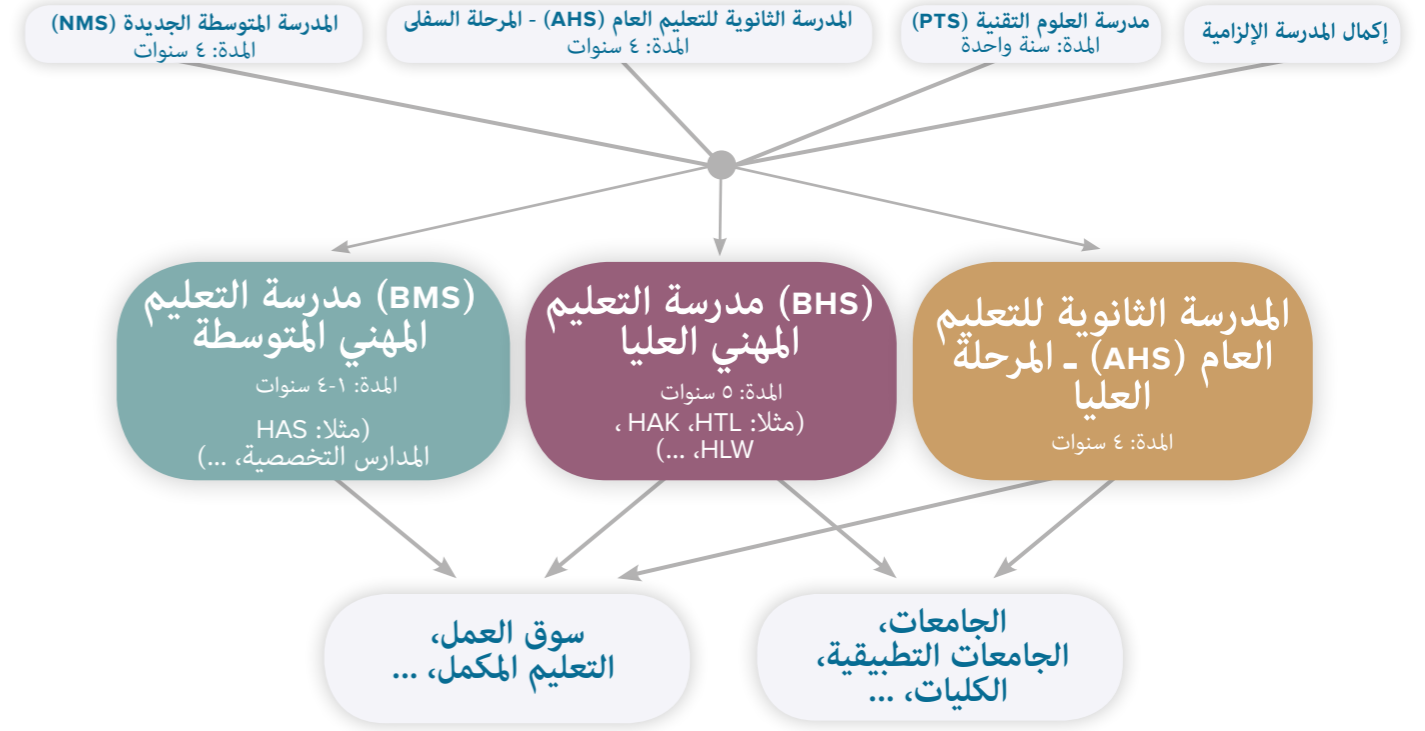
إكمال المدرسة الإلزامية

مدرسة العلوم التقنية (PTS)
المدة: سنة واحدة

المدرسة الثانوية للتعليم العام (AHS) - المرحلة السفلى
المدة: ٤ سنوات

المدرسة المتوسطة الجديدة (NMS)
المدة: ٤ سنوات

المدرسة الثانوية للتعليم العام (AHS) ـ المرحلة العليا
المدة: ٤ سنوات

(BHS) مدرسة التعليم المهني العليا
المدة: ٥ سنوات
(مثلا: HTL، HAK، HLW، ...)

(BMS) مدرسة التعليم المهني المتوسطة
المدة: ١-٤ سنوات
(مثلا: HAS
المدارس التخصصية، ...)

الجامعات، الجامعات التطبيقية، الكليات، ...

سوق العمل، التعليم المكمل، ...